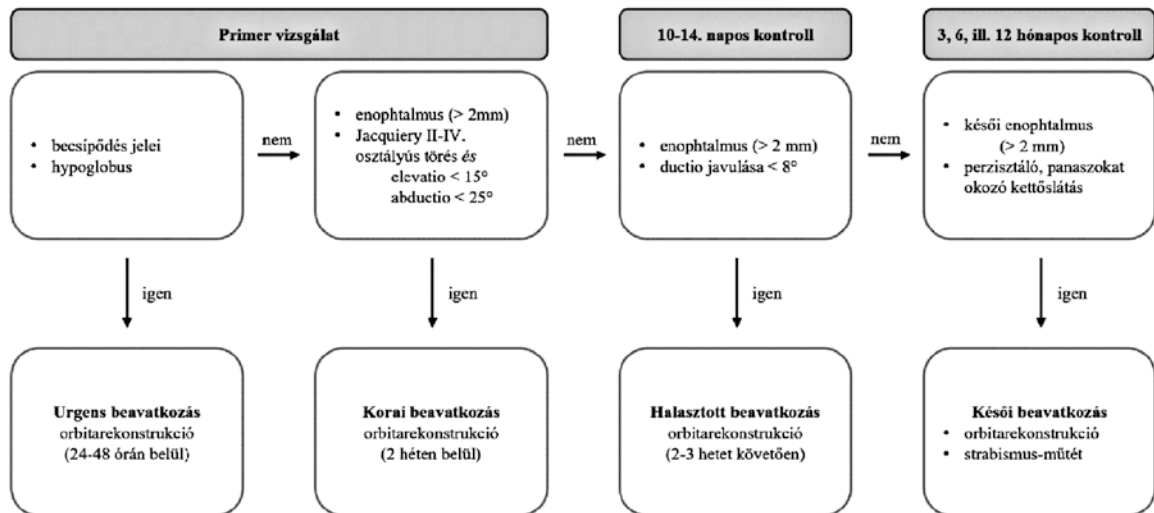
Primer vizsgálat

10-14. napos kontroll

3, 6, ill. 12 hónapos kontroll

• becsípődés jelei
• hypoglobus

nem

• enophtalmus (> 2mm)
• Jacquiery II-IV. osztályús törés *és* elevatio < 15° abductio < 25°

nem

• enophtalmus (> 2 mm)
• ductio javulása < 8°

nem

• késői enophtalmus (> 2 mm)
• perzisztáló, panaszokat okozó kettőslátás

igen

igen

igen

igen

**Urgens beavatkozás**
orbitarekonstrukció
(24-48 órán belül)

**Korai beavatkozás**
orbitarekonstrukció
(2 héten belül)

**Halasztott beavatkozás**
orbitarekonstrukció
(2-3 hetet követően)

**Késői beavatkozás**
• orbitarekonstrukció
• strabismus-műtét